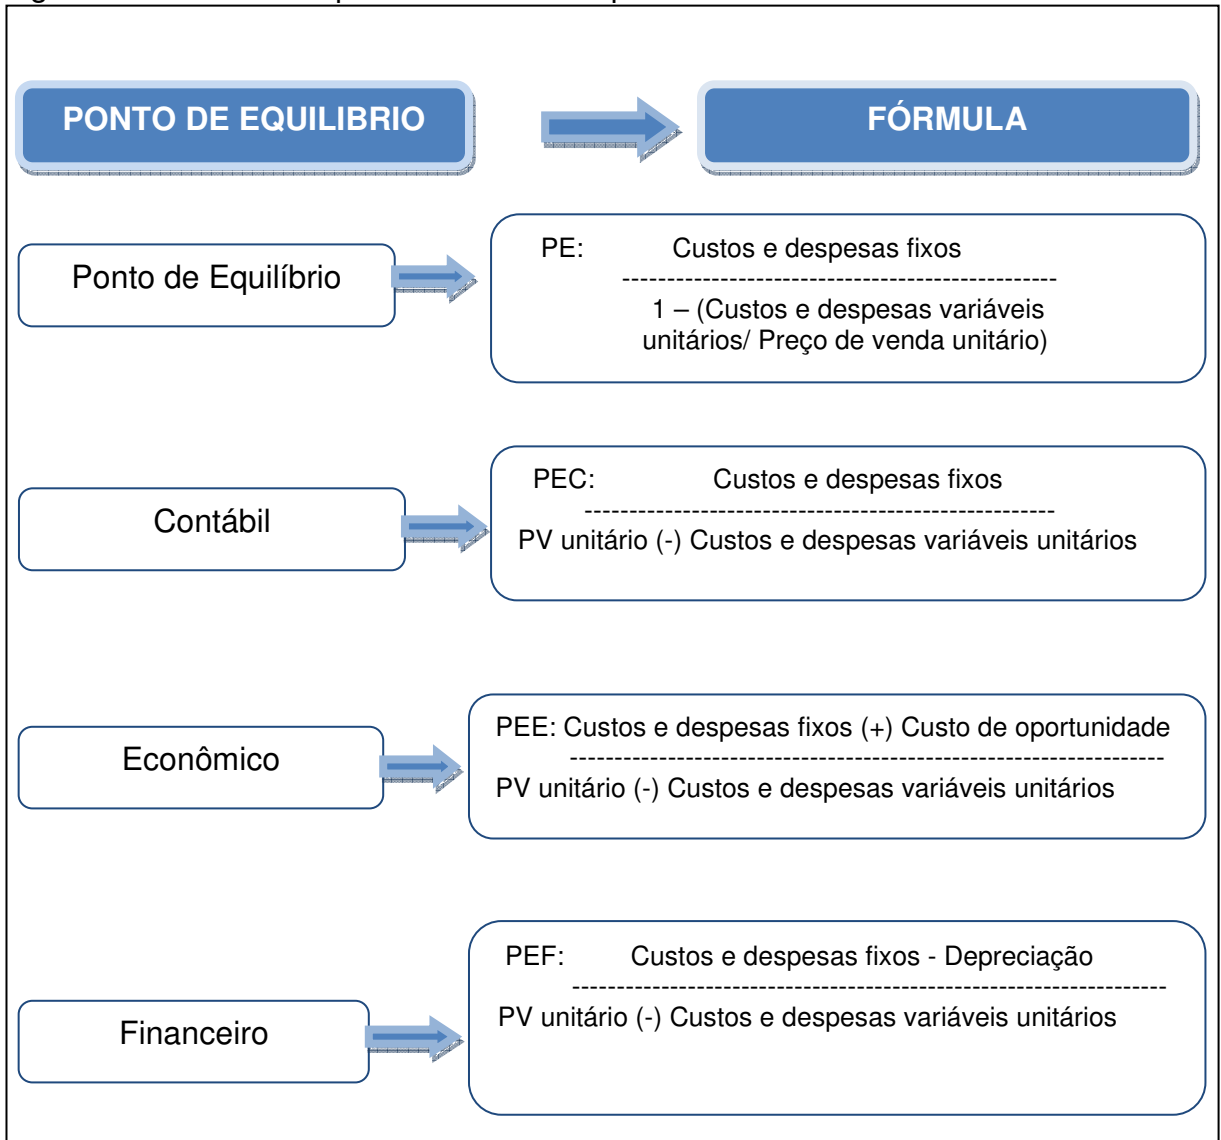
PONTO DE EQUILIBRIO

FÓRMULA

Ponto de Equilíbrio

PE: Custos e despesas fixos
------------------------------------------------
1 – (Custos e despesas variáveis unitários/ Preço de venda unitário)

Contábil

PEC: Custos e despesas fixos
-----------------------------------------------------
PV unitário (-) Custos e despesas variáveis unitários

Econômico

PEE: Custos e despesas fixos (+) Custo de oportunidade
------------------------------------------------------------------
PV unitário (-) Custos e despesas variáveis unitários

Financeiro

PEF: Custos e despesas fixos - Depreciação
--------------------------------------------------------------------
PV unitário (-) Custos e despesas variáveis unitários